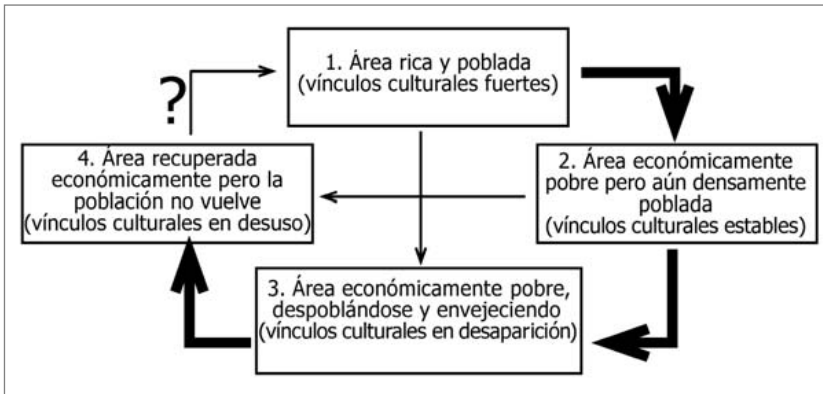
1. Área rica y poblada (vínculos culturales fuertes)

?

4. Área recuperada económicamente pero la población no vuelve (vínculos culturales en desuso)

2. Área económicamente pobre pero aún densamente poblada (vínculos culturales estables)

3. Área económicamente pobre, despoblándose y envejeciendo (vínculos culturales en desaparición)